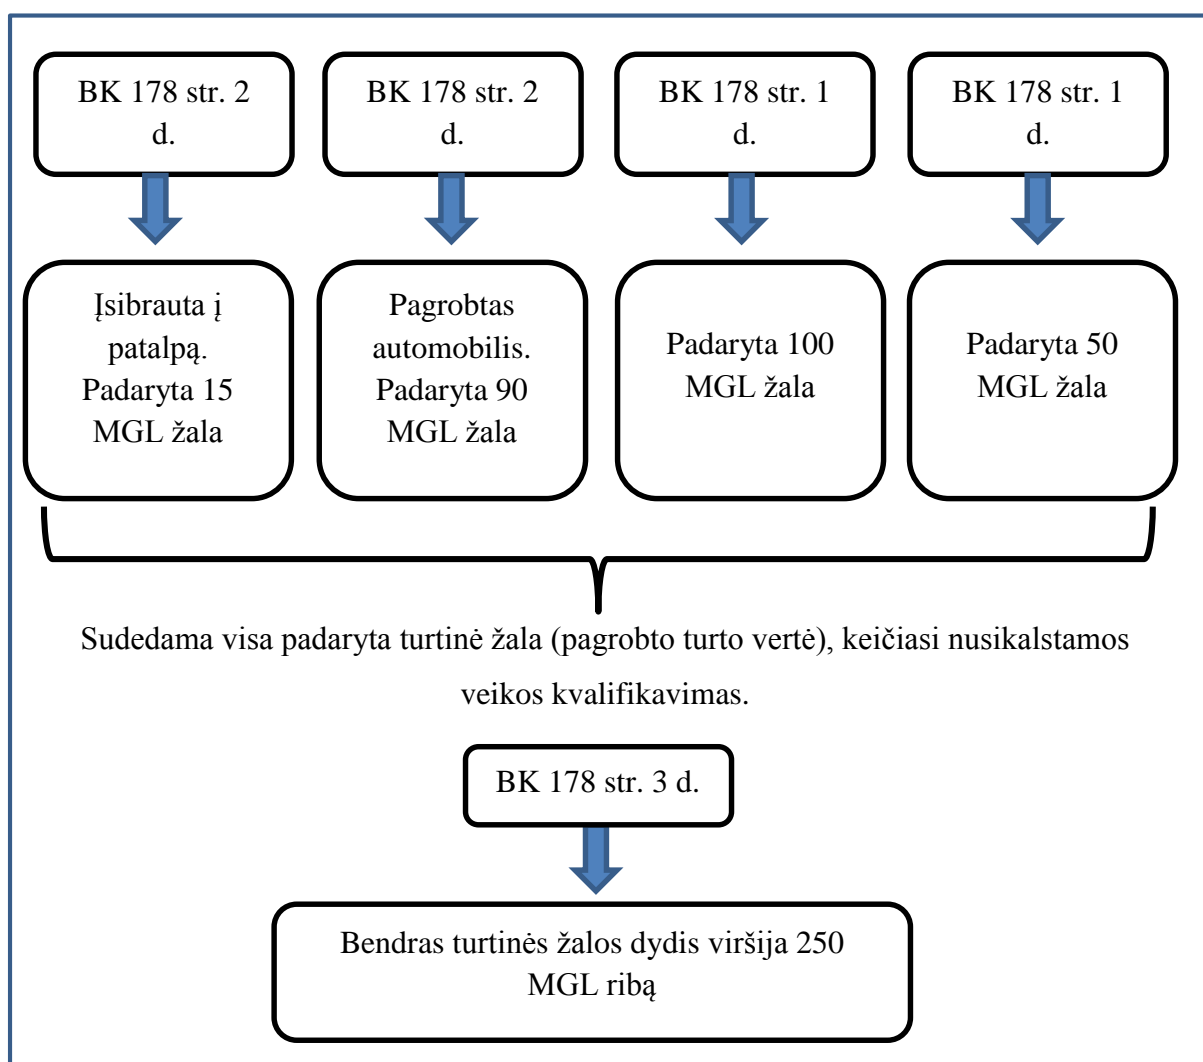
BK 178 str. 2 d.

BK 178 str. 2 d.

BK 178 str. 1 d.

BK 178 str. 1 d.

Įsibrauta į patalpą. Padaryta 15 MGL žala

Pagrobtas automobilis. Padaryta 90 MGL žala

Padaryta 100 MGL žala

Padaryta 50 MGL žala

Sudedama visa padaryta turtinė žala (pagrobto turto vertė), keičiasi nusikalstamos veikos kvalifikavimas.

BK 178 str. 3 d.

Bendras turtinės žalos dydis viršija 250 MGL ribą